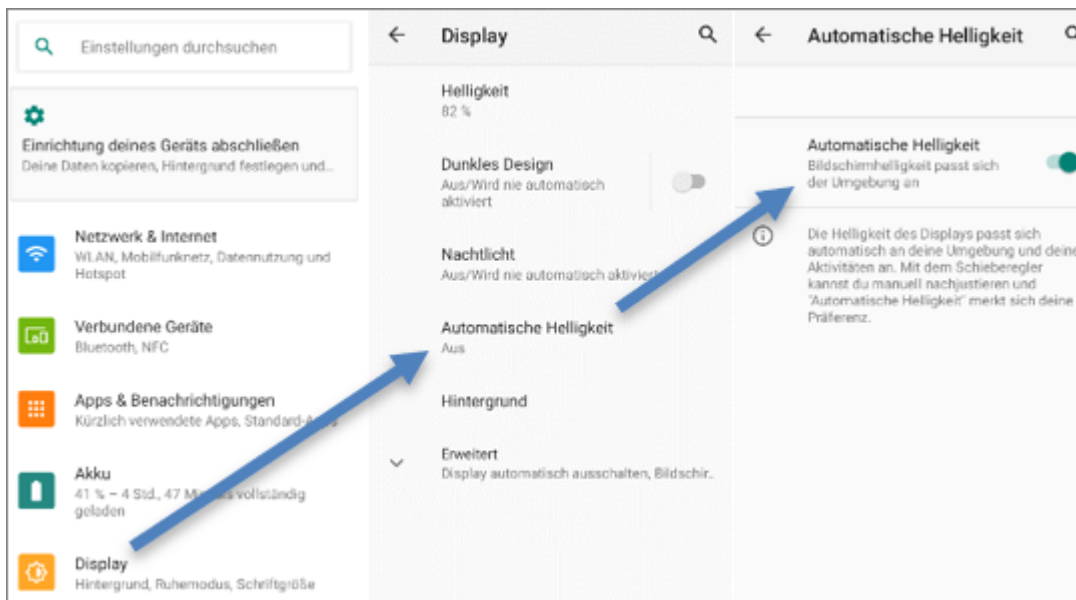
Einstellungen durchsuchen

Einrichtung deines Geräts abschließen
Deine Daten kopieren, Hintergrund festlegen und...

Netzwerk & Internet
WLAN, Mobilfunknetz, Datennutzung und Hotspot

Verbundene Geräte
Bluetooth, NFC

Apps & Benachrichtigungen
Kürzlich verwendete Apps, Standard-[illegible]

Akku
41 % – 4 Std., 47 M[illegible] vollständig geladen

Display
Hintergrund, Ruhemodus, Schriftgröße

Display

Helligkeit
82 %

Dunkles Design
Aus/Wird nie automatisch aktiviert

Nachtlicht
Aus/Wird nie automatisch aktiviert

Automatische Helligkeit
Aus

Hintergrund

Erweitert
Display automatisch ausschalten, Bildschir...

Automatische Helligkeit

Automatische Helligkeit
Bildschirmhelligkeit passt sich der Umgebung an

Die Helligkeit des Displays passt sich automatisch an deine Umgebung und deine Aktivitäten an. Mit dem Schieberegler kannst du manuell nachjustieren und "Automatische Helligkeit" merkt sich deine Präferenz.